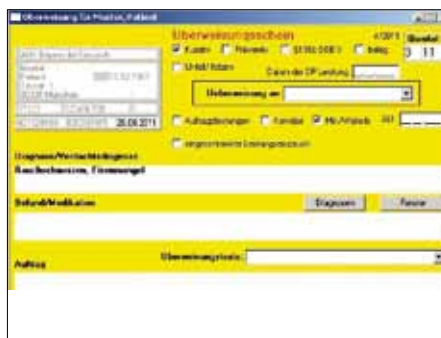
Überweisung für Muster, Hubert

Überweisungsschein

Kurativ
Präventiv
§116b SGB V
belegärztl.

Quartal
3 11

Unfall/folgen

Datum der OP

Überweisung an

Ausführung
Konsiliar
Mit-/Weiterbehandlung

eingeschränkter Leistungsanspruch

20.06.2011

Diagnose/Verdachtsdiagnose
Bauchschmerzen, Eisenmangel

Befund/Medikation

Diagnosen

Fenster

Auftrag

Überweisungstexte